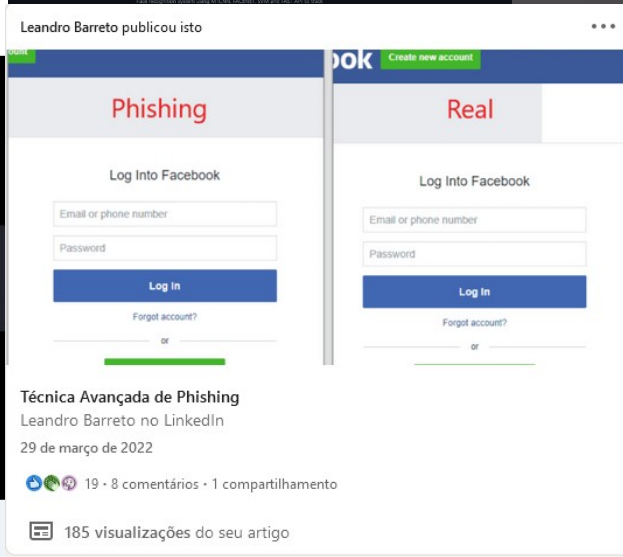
Leandro Barreto publicou isto

•••

ook Create new account

Phishing

Log Into Facebook

Email or phone number

Password

Log In

Forgot account?

or

Real

Log Into Facebook

Email or phone number

Password

Log In

Forgot account?

or

Técnica Avançada de Phishing

Leandro Barreto no LinkedIn

29 de março de 2022

19 • 8 comentários • 1 compartilhamento

185 visualizações do seu artigo